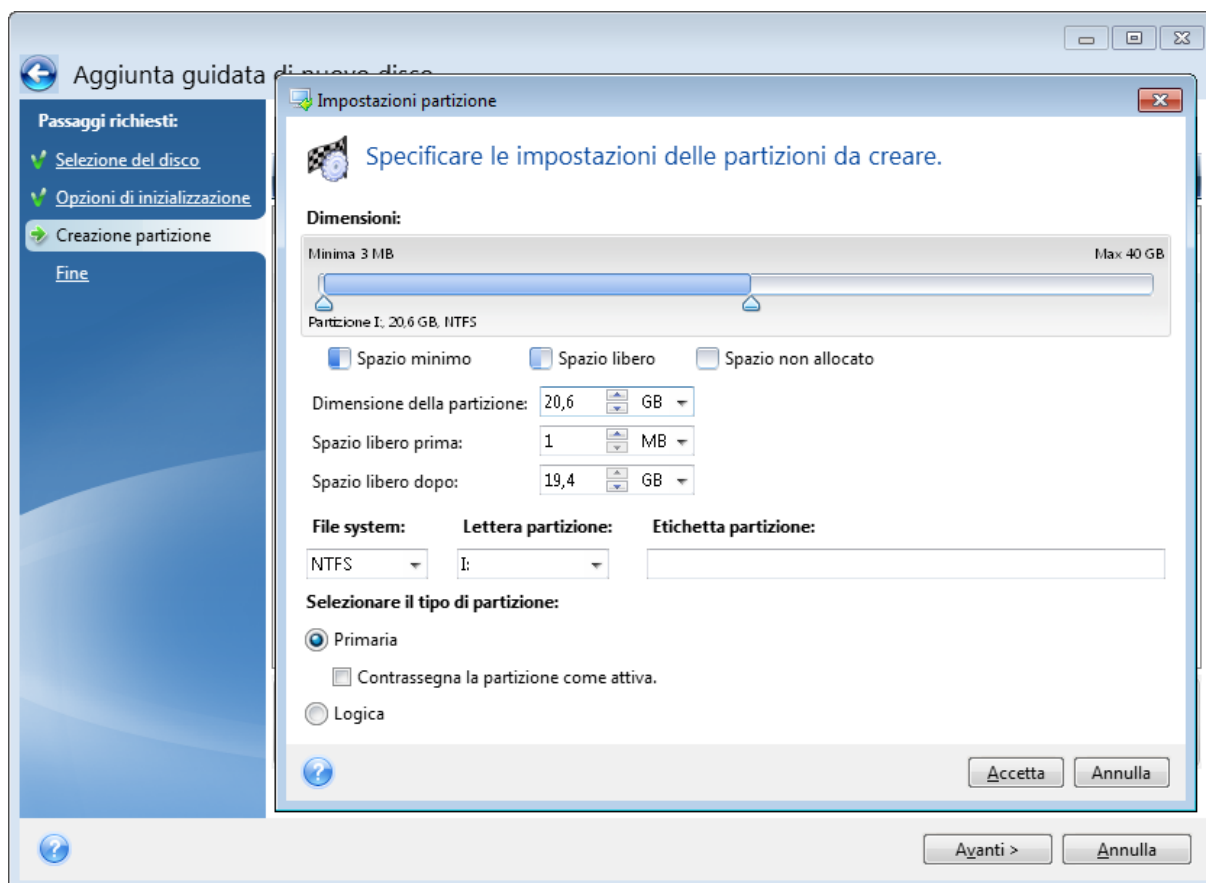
Aggiunta guidata di nuovo disco

Passaggi richiesti:
Selezione del disco
Opzioni di inizializzazione
Creazione partizione
Fine

Impostazioni partizione

Specificare le impostazioni delle partizioni da creare.

Dimensioni:

Minima 3 MB
Max 40 GB
Partizione I:, 20,6 GB, NTFS

Spazio minimo
Spazio libero
Spazio non allocato

| Dimensione della partizione: | 20,6 | GB |
|---|---|---|
| Spazio libero prima: | 1 | MB |
| Spazio libero dopo: | 19,4 | GB |

File system: NTFS
Lettera partizione: I:
Etichetta partizione:

Selezionare il tipo di partizione:
Primaria
Contrassegna la partizione come attiva.
Logica

Accetta
Annulla

Avanti >
Annulla